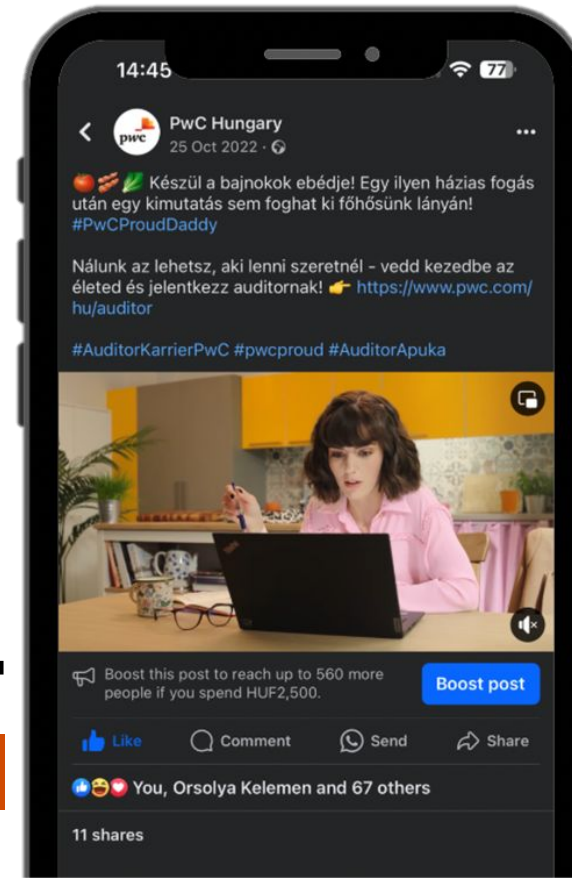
14:45 77

PwC Hungary
25 Oct 2022 ·

pwc

🍅🥓🥬 Készül a bajnokok ebédje! Egy ilyen házias fogás után egy kimutatás sem foghat ki főhősünk lányán! #PwCProudDaddy

Nálunk az lehetsz, aki lenni szeretnél - vedd kezedbe az életed és jelentkezz auditornak! 👉 https://www.pwc.com/hu/auditor

#AuditorKarrierPwC #pwcproud #AuditorApuka

Boost this post to reach up to 560 more people if you spend HUF2,500.

Boost post

Like Comment Send Share

You, Orsolya Kelemen and 67 others

11 shares